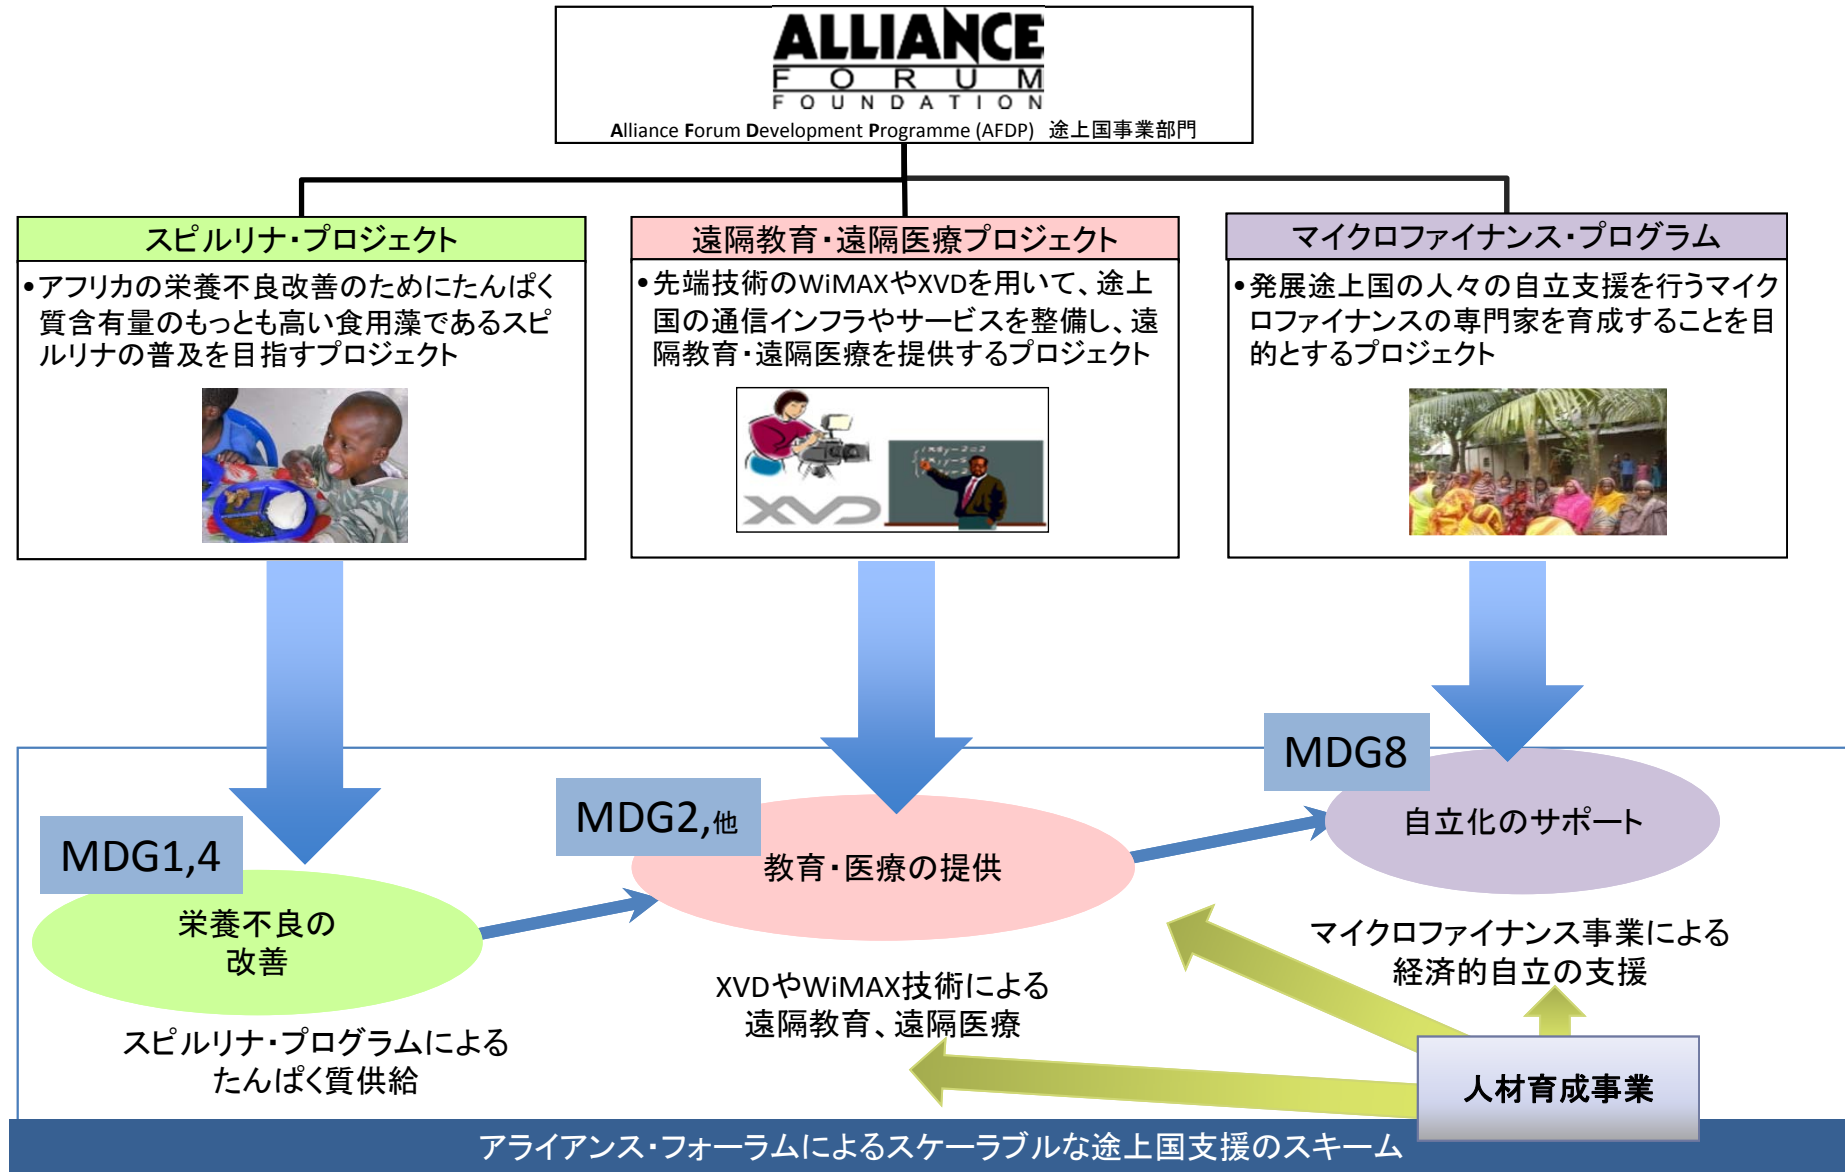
ALLIANCE
FORUM
FOUNDATION
Alliance Forum Development Programme (AFDP) 途上国事業部門

スピルリナ・プロジェクト
•アフリカの栄養不良の改善のためにたんぱく質含有量のもっとも高い食用藻であるスピルリナの普及を目指すプロジェクト

遠隔教育・遠隔医療プロジェクト
•先端技術のWiMAXやXVDを用いて、途上国の通信インフラやサービスを整備し、遠隔教育・遠隔医療を提供するプロジェクト

XVD

マイクロファイナンス・プログラム
•発展途上国の人々の自立支援を行うマイクロファイナンスの専門家を育成することを目的とするプロジェクト

MDG1,4
栄養不良の改善
スピルリナ・プログラムによるたんぱく質供給

MDG2,他
教育・医療の提供
XVDやWiMAX技術による遠隔教育、遠隔医療

MDG8
自立化のサポート
マイクロファイナンス事業による経済的自立の支援

人材育成事業

アライアンス・フォーラムによるスケーラブルな途上国支援のスキーム